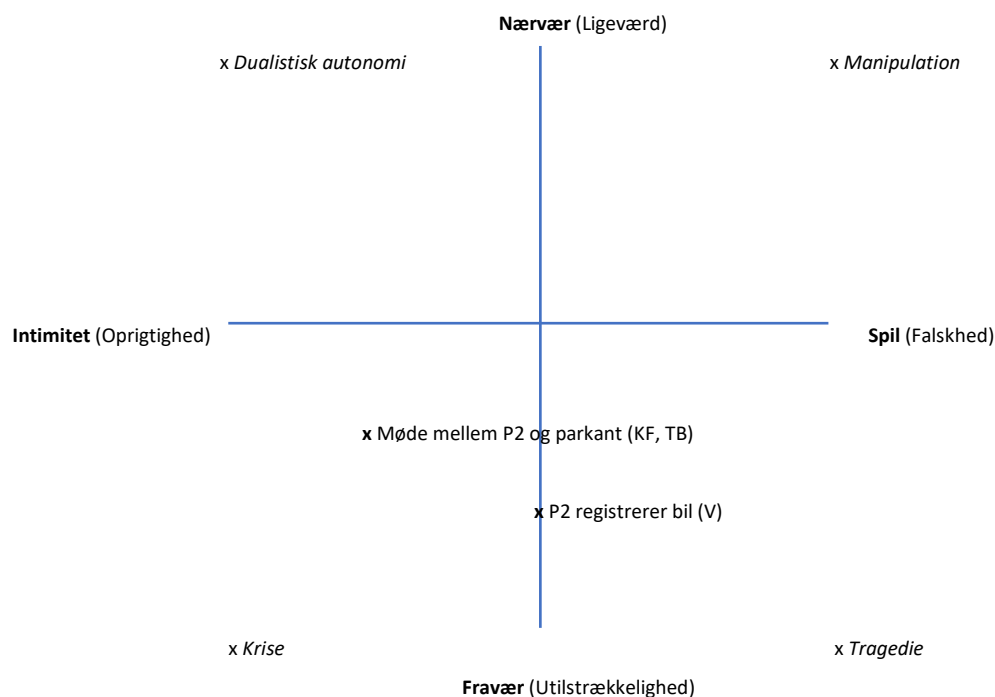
**Nærvær** (Ligeværd)

x *Dualistisk autonomi*

x *Manipulation*

**Intimitet** (Oprigtighed)

**Spil** (Falskhed)

**x** Møde mellem P2 og parkant (KF, TB)

**x** P2 registrerer bil (V)

x *Krise*

x *Tragedie*

**Fravær** (Utilstrækkelighed)